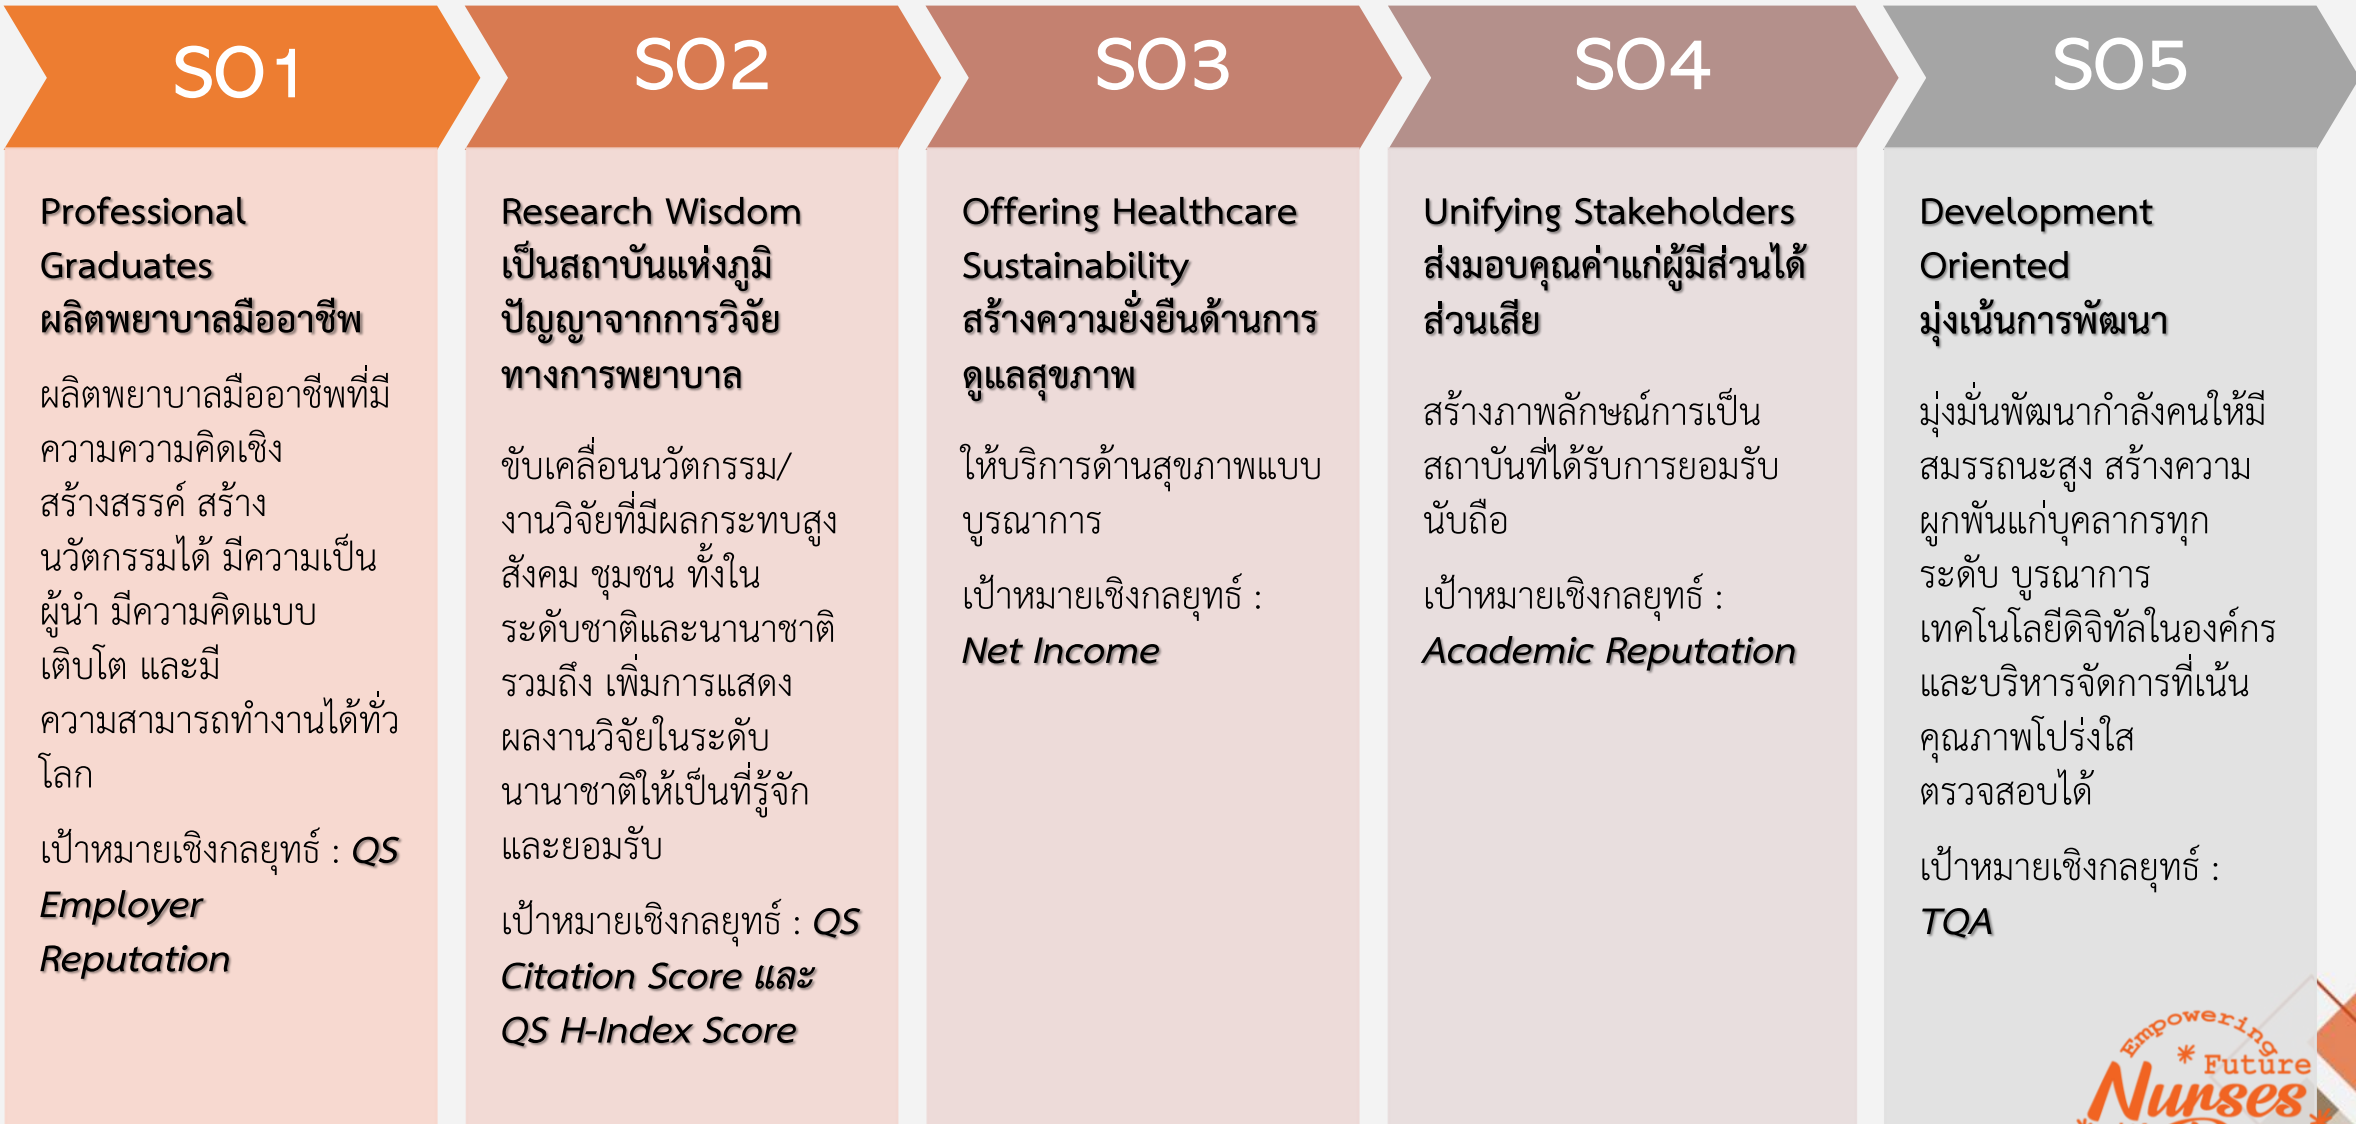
SO1

Professional Graduates
ผลิตพยาบาลมืออาชีพ

ผลิตพยาบาลมืออาชีพที่มีความความคิดเชิงสร้างสรรค์ สร้างนวัตกรรมได้ มีความเป็นผู้นำ มีความคิดแบบเติบโต และมีความสามารถทำงานได้ทั่วโลก

เป้าหมายเชิงกลยุทธ์ : QS Employer Reputation

SO2

Research Wisdom
เป็นสถาบันแห่งภูมิปัญญาจากการวิจัยทางการพยาบาล

ขับเคลื่อนนวัตกรรม/งานวิจัยที่มีผลกระทบสูง สังคม ชุมชน ทั้งในระดับชาติและนานาชาติ รวมถึง เพิ่มการแสดงผลงานวิจัยในระดับนานาชาติให้เป็นที่รู้จักและยอมรับ

เป้าหมายเชิงกลยุทธ์ : QS Citation Score และ QS H-Index Score

SO3

Offering Healthcare Sustainability
สร้างความยั่งยืนด้านการดูแลสุขภาพ

ให้บริการด้านสุขภาพแบบบูรณาการ

เป้าหมายเชิงกลยุทธ์ : Net Income

SO4

Unifying Stakeholders
ส่งมอบคุณค่าแก่ผู้มีส่วนได้ส่วนเสีย

สร้างภาพลักษณ์การเป็นสถาบันที่ได้รับการยอมรับนับถือ

เป้าหมายเชิงกลยุทธ์ : Academic Reputation

SO5

Development Oriented
มุ่งเน้นการพัฒนา

มุ่งมั่นพัฒนากำลังคนให้มีสมรรถนะสูง สร้างความผูกพันแก่บุคลากรทุกระดับ บูรณาการเทคโนโลยีดิจิทัลในองค์กร และบริหารจัดการที่เน้นคุณภาพโปร่งใส ตรวจสอบได้

เป้าหมายเชิงกลยุทธ์ : TQA

Empowering Future Nurses